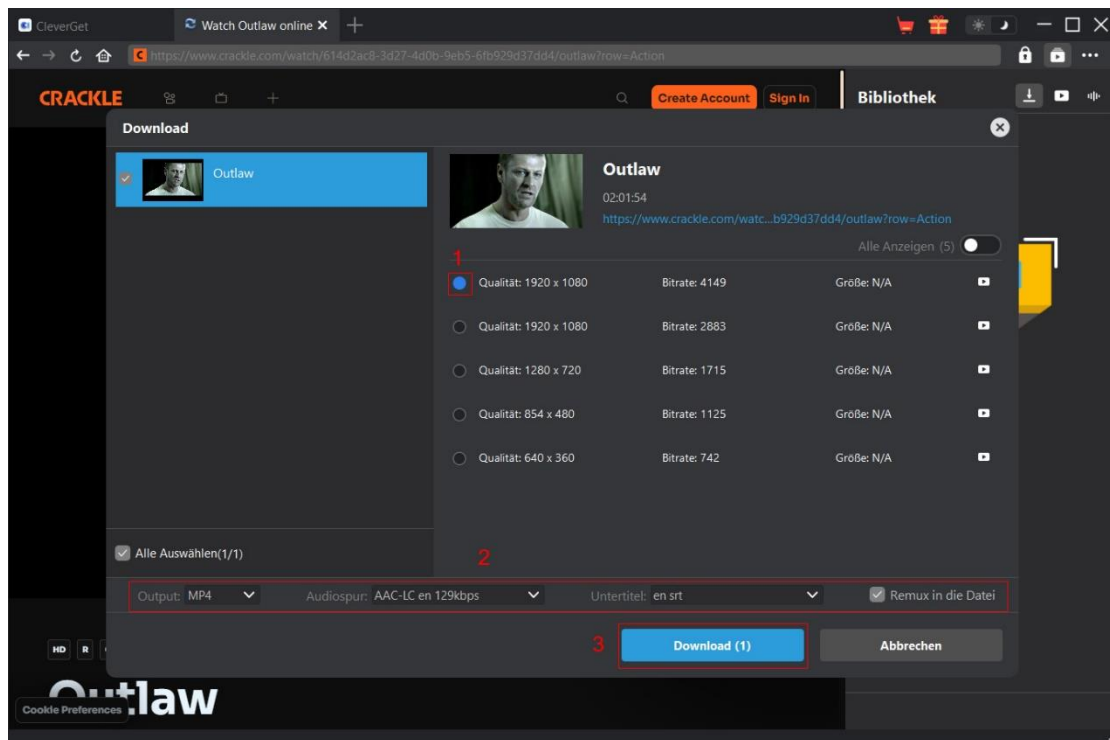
CleverGet
Watch Outlaw online ✕ +
https://www.crackle.com/watch/614d2ac8-3d27-4d0b-9eb5-6fb929d37dd4/outlaw?row=Action
CRACKLE
Create Account Sign In
Bibliothek
Download
Outlaw
Outlaw
02:01:54
https://www.crackle.com/watc...b929d37dd4/outlaw?row=Action
Alle Anzeigen (5)
1
Qualität: 1920 x 1080 Bitrate: 4149 Größe: N/A
Qualität: 1920 x 1080 Bitrate: 2883 Größe: N/A
Qualität: 1280 x 720 Bitrate: 1715 Größe: N/A
Qualität: 854 x 480 Bitrate: 1125 Größe: N/A
Qualität: 640 x 360 Bitrate: 742 Größe: N/A
Alle Auswählen(1/1)
2
Output: MP4
Audiospur: AAC-LC en 129kbps
Untertitel: en srt
Remux in die Datei
3
Download (1)
Abbrechen
HD R
Cookie Preferences
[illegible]tlaw